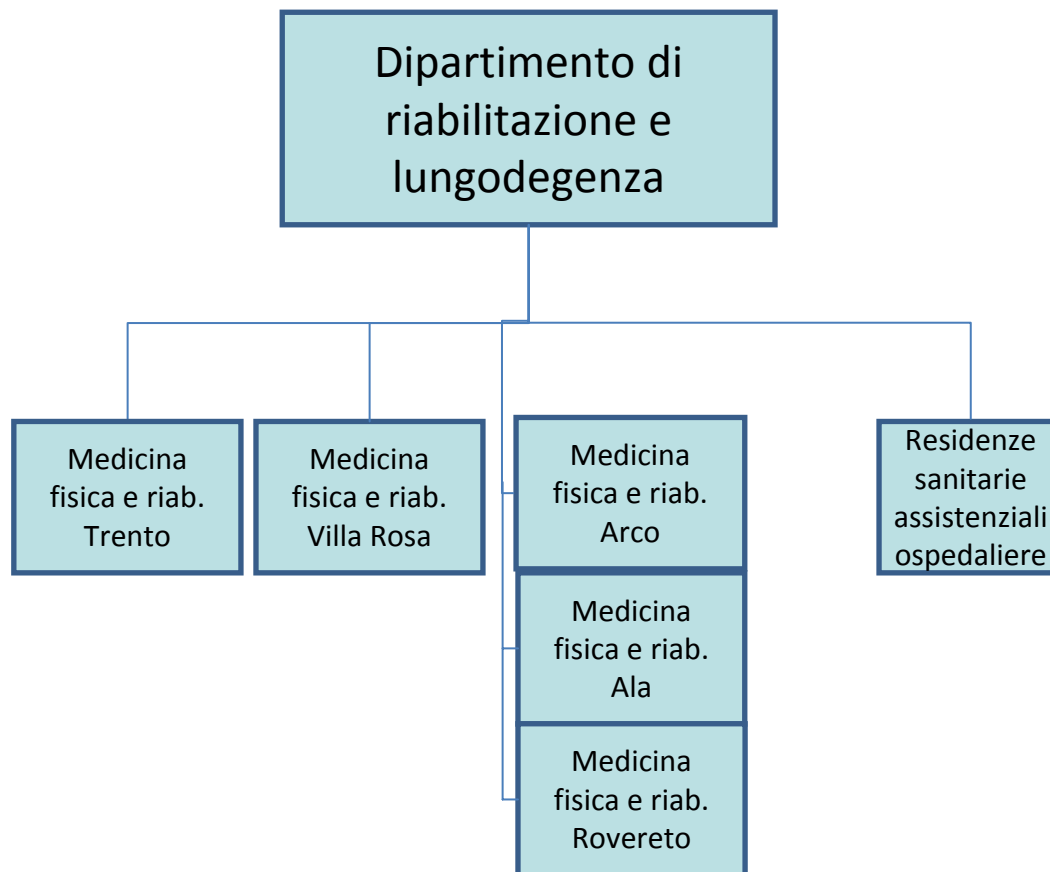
Dipartimento di riabilitazione e lungodegenza

Medicina fisica e riab. Trento

Medicina fisica e riab. Villa Rosa

Medicina fisica e riab. Arco

Medicina fisica e riab. Ala

Medicina fisica e riab. Rovereto

Residenze sanitarie assistenziali ospedaliere